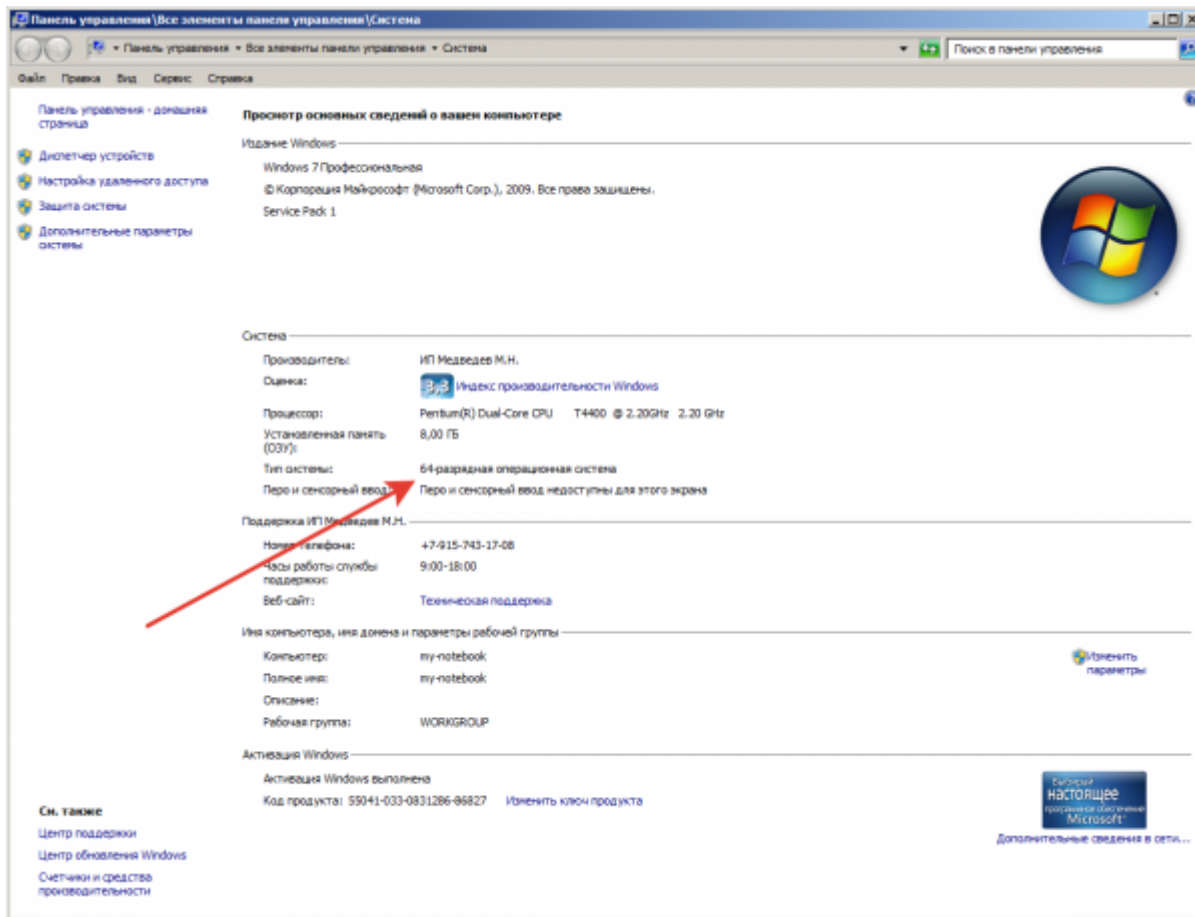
Панель управления\Все элементы панели управления\Система

Панель управления ▸ Все элементы панели управления ▸ Система

Поиск в панели управления

Файл Правка Вид Сервис Справка

Панель управления - домашняя страница

Диспетчер устройств

Настройка удаленного доступа

Защита системы

Дополнительные параметры системы

Просмотр основных сведений о вашем компьютере

Издание Windows

Windows 7 Профессиональная

© Корпорация Майкрософт (Microsoft Corp.), 2009. Все права защищены.

Service Pack 1

Система

Производитель: ИП Медведев М.Н.

Оценка: 3,8 Индекс производительности Windows

Процессор: Pentium(R) Dual-Core CPU T4400 @ 2.20GHz 2.20 GHz

Установленная память (ОЗУ): 8,00 ГБ

Тип системы: 64-разрядная операционная система

Перо и сенсорный ввод: Перо и сенсорный ввод недоступны для этого экрана

Поддержка ИП Медведев М.Н.

Номер телефона: +7-915-743-17-08

Часы работы службы поддержки: 9:00-18:00

Веб-сайт: Техническая поддержка

Имя компьютера, имя домена и параметры рабочей группы

Компьютер: my-notebook

Полное имя: my-notebook

Описание:

Рабочая группа: WORKGROUP

Изменить параметры

Активация Windows

Активация Windows выполнена

Код продукта: 55041-033-0831286-86827 Изменить ключ продукта

Выбирайте настоящее программное обеспечение Microsoft

Дополнительные сведения в сети...

См. также

Центр поддержки

Центр обновления Windows

Счетчики и средства производительности